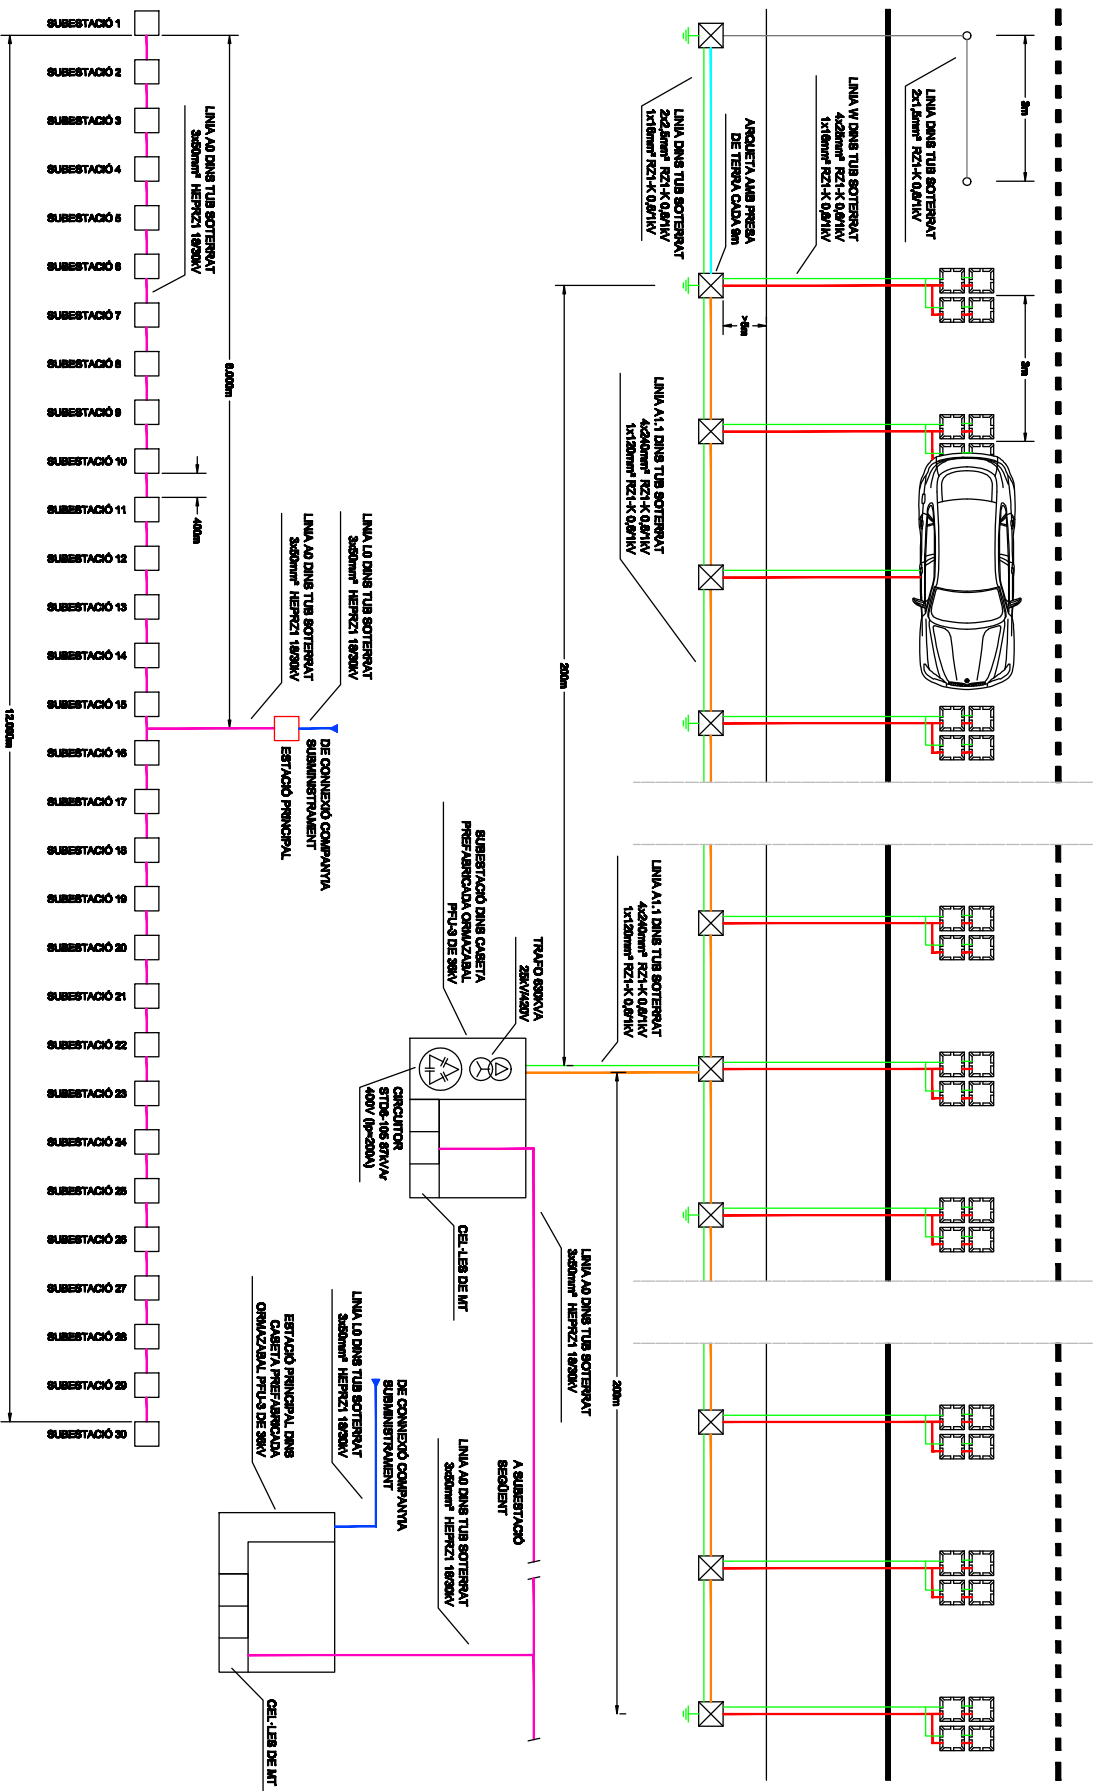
SUBESTACIÓ 1
SUBESTACIÓ 2
SUBESTACIÓ 3
SUBESTACIÓ 4
SUBESTACIÓ 5
SUBESTACIÓ 6
SUBESTACIÓ 7
SUBESTACIÓ 8
SUBESTACIÓ 9
SUBESTACIÓ 10
SUBESTACIÓ 11
SUBESTACIÓ 12
SUBESTACIÓ 13
SUBESTACIÓ 14
SUBESTACIÓ 15
SUBESTACIÓ 16
SUBESTACIÓ 17
SUBESTACIÓ 18
SUBESTACIÓ 19
SUBESTACIÓ 20
SUBESTACIÓ 21
SUBESTACIÓ 22
SUBESTACIÓ 23
SUBESTACIÓ 24
SUBESTACIÓ 25
SUBESTACIÓ 26
SUBESTACIÓ 27
SUBESTACIÓ 28
SUBESTACIÓ 29
SUBESTACIÓ 30

12.000m
6.000m
400m

LINIA A0 DINS TUB SOTERRAT
3x50mm² HEPRZ1 18/30kV

LINIA L0 DINS TUB SOTERRAT
3x50mm² HEPRZ1 18/30kV

LINIA A0 DINS TUB SOTERRAT
3x50mm² HEPRZ1 18/30kV

DE CONNEXIÓ COMPANYIA SUBMINISTRAMENT
ESTACIÓ PRINCIPAL

LINIA DINS TUB SOTERRAT
2x2,5mm² RZ1-K 0,6/1kV
1x16mm² RZ1-K 0,6/1kV

ARQUETA AMB PRESA DE TERRA CADA 5m

LINIA W DINS TUB SOTERRAT
4x25mm² RZ1-K 0,6/1kV
1x16mm² RZ1-K 0,6/1kV

LINIA DINS TUB SOTERRAT
2x1,5mm² RZ1-K 0,6/1kV

3m
>5m
3m

LINIA A1.1 DINS TUB SOTERRAT
4x240mm² RZ1-K 0,6/1kV
1x120mm² RZ1-K 0,6/1kV

200m

SUBESTACIÓ DINS CASETA PREFABRICADA ORMAZABAL PFU-3 DE 36kV

TRAFO 630KVA 25kV/420V

LINIA A1.1 DINS TUB SOTERRAT
4x240mm² RZ1-K 0,6/1kV
1x120mm² RZ1-K 0,6/1kV

CIRCUITOR STD6-105 67kV/v 400V (Ip=200A)

CEL·LES DE MT

LINIA A0 DINS TUB SOTERRAT
3x50mm² HEPRZ1 18/30kV

200m

ESTACIÓ PRINCIPAL DINS CASETA PREFABRICADA ORMAZABAL PFU-3 DE 36kV

LINIA L0 DINS TUB SOTERRAT
3x50mm² HEPRZ1 18/30kV

DE CONNEXIÓ COMPANYIA SUBMINISTRAMENT

A SUBESTACIÓ SEGÜENT

LINIA A0 DINS TUB SOTERRAT
3x50mm² HEPRZ1 18/30kV

CEL·LES DE MT